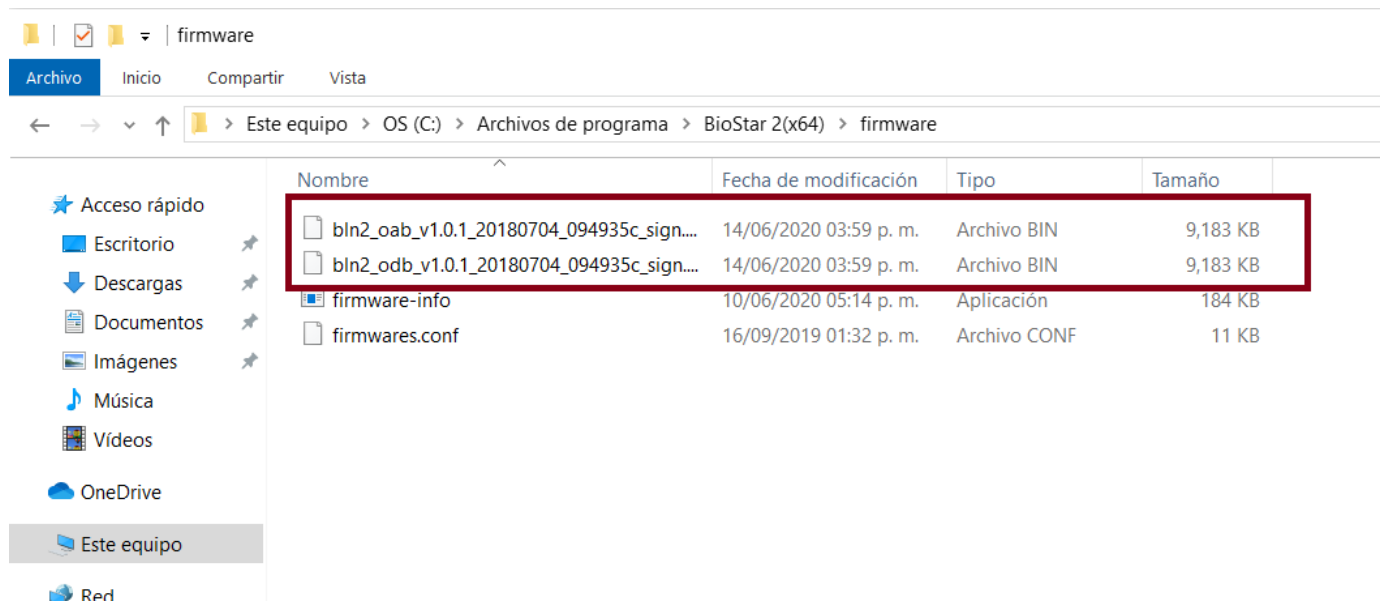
firmware

Archivo Inicio Compartir Vista

Este equipo > OS (C:) > Archivos de programa > BioStar 2(x64) > firmware

Acceso rápido
Escritorio
Descargas
Documentos
Imágenes
Música
Vídeos
OneDrive
Este equipo
Red

| Nombre | Fecha de modificación | Tipo | Tamaño |
|---|---|---|---|
| bln2_oab_v1.0.1_20180704_094935c_sign.... | 14/06/2020 03:59 p. m. | Archivo BIN | 9,183 KB |
| bln2_odb_v1.0.1_20180704_094935c_sign.... | 14/06/2020 03:59 p. m. | Archivo BIN | 9,183 KB |
| firmware-info | 10/06/2020 05:14 p. m. | Aplicación | 184 KB |
| firmwares.conf | 16/09/2019 01:32 p. m. | Archivo CONF | 11 KB |